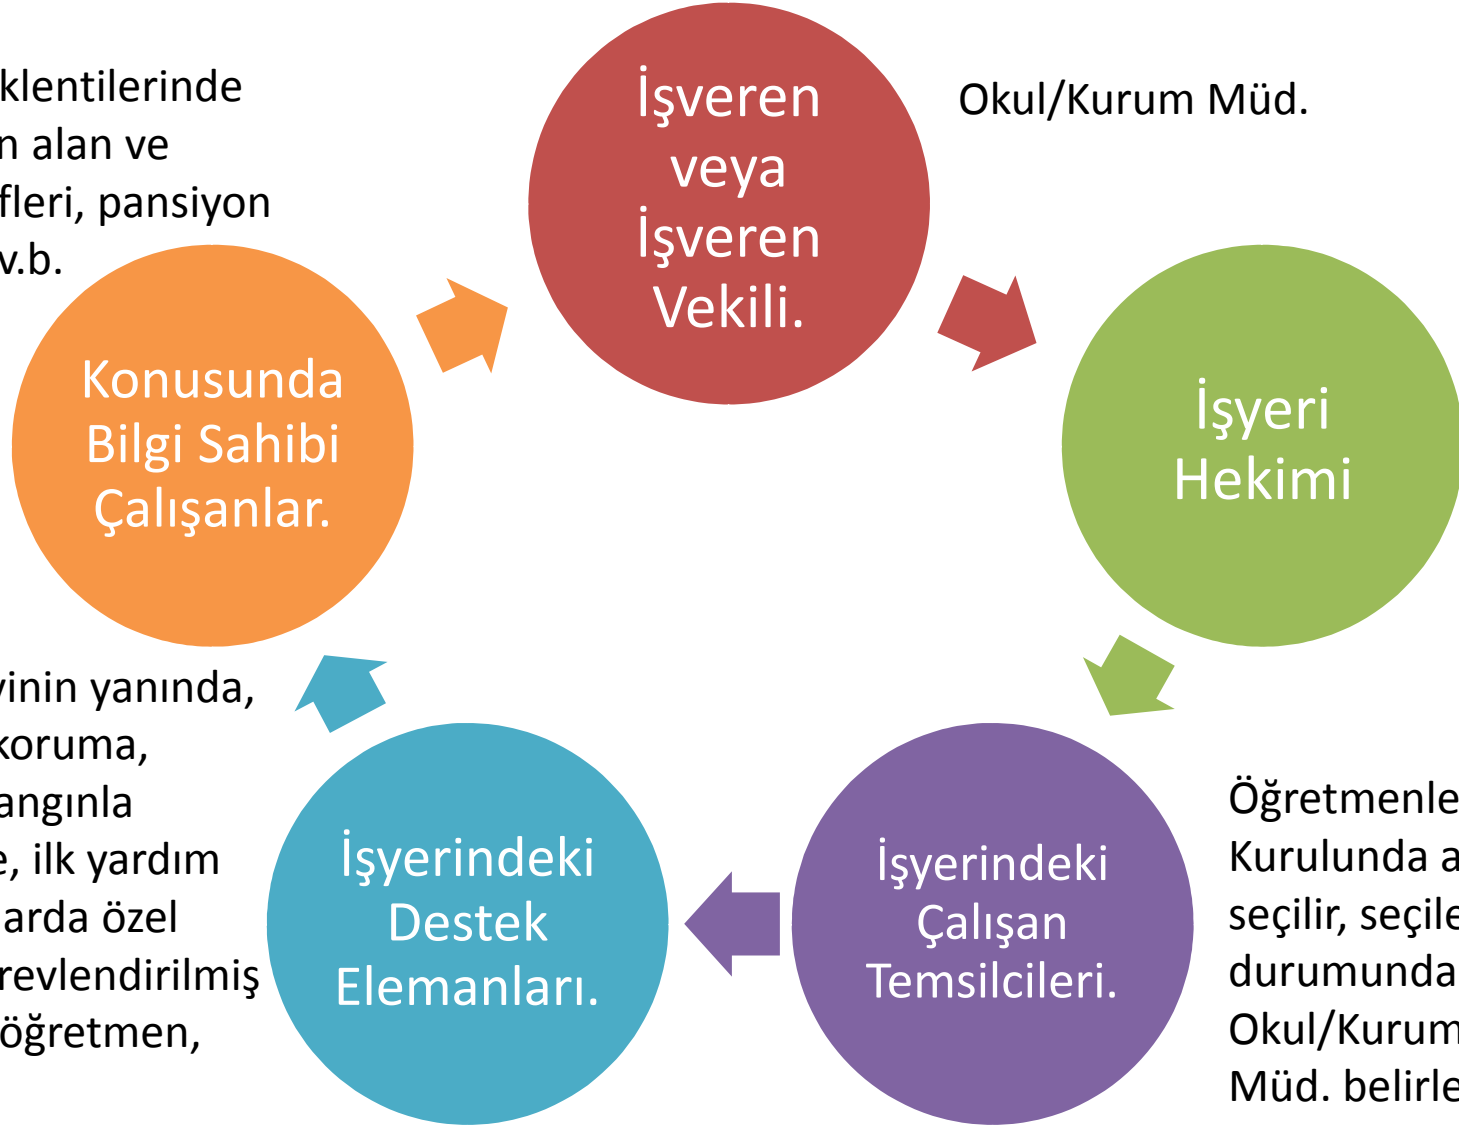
klentilerinde
n alan ve
fleri, pansiyon
v.b.

İşveren veya İşveren Vekili.

Okul/Kurum Müd.

Konusunda Bilgi Sahibi Çalışanlar.

İşyeri Hekimi

vinin yanında,
koruma,
angınla
e, ilk yardım
arda özel
revlendirilmiş
öğretmen,

İşyerindeki Destek Elemanları.

İşyerindeki Çalışan Temsilcileri.

Öğretmenle
Kurulunda a
seçilir, seçile
durumunda
Okul/Kurum
Müd. belirle